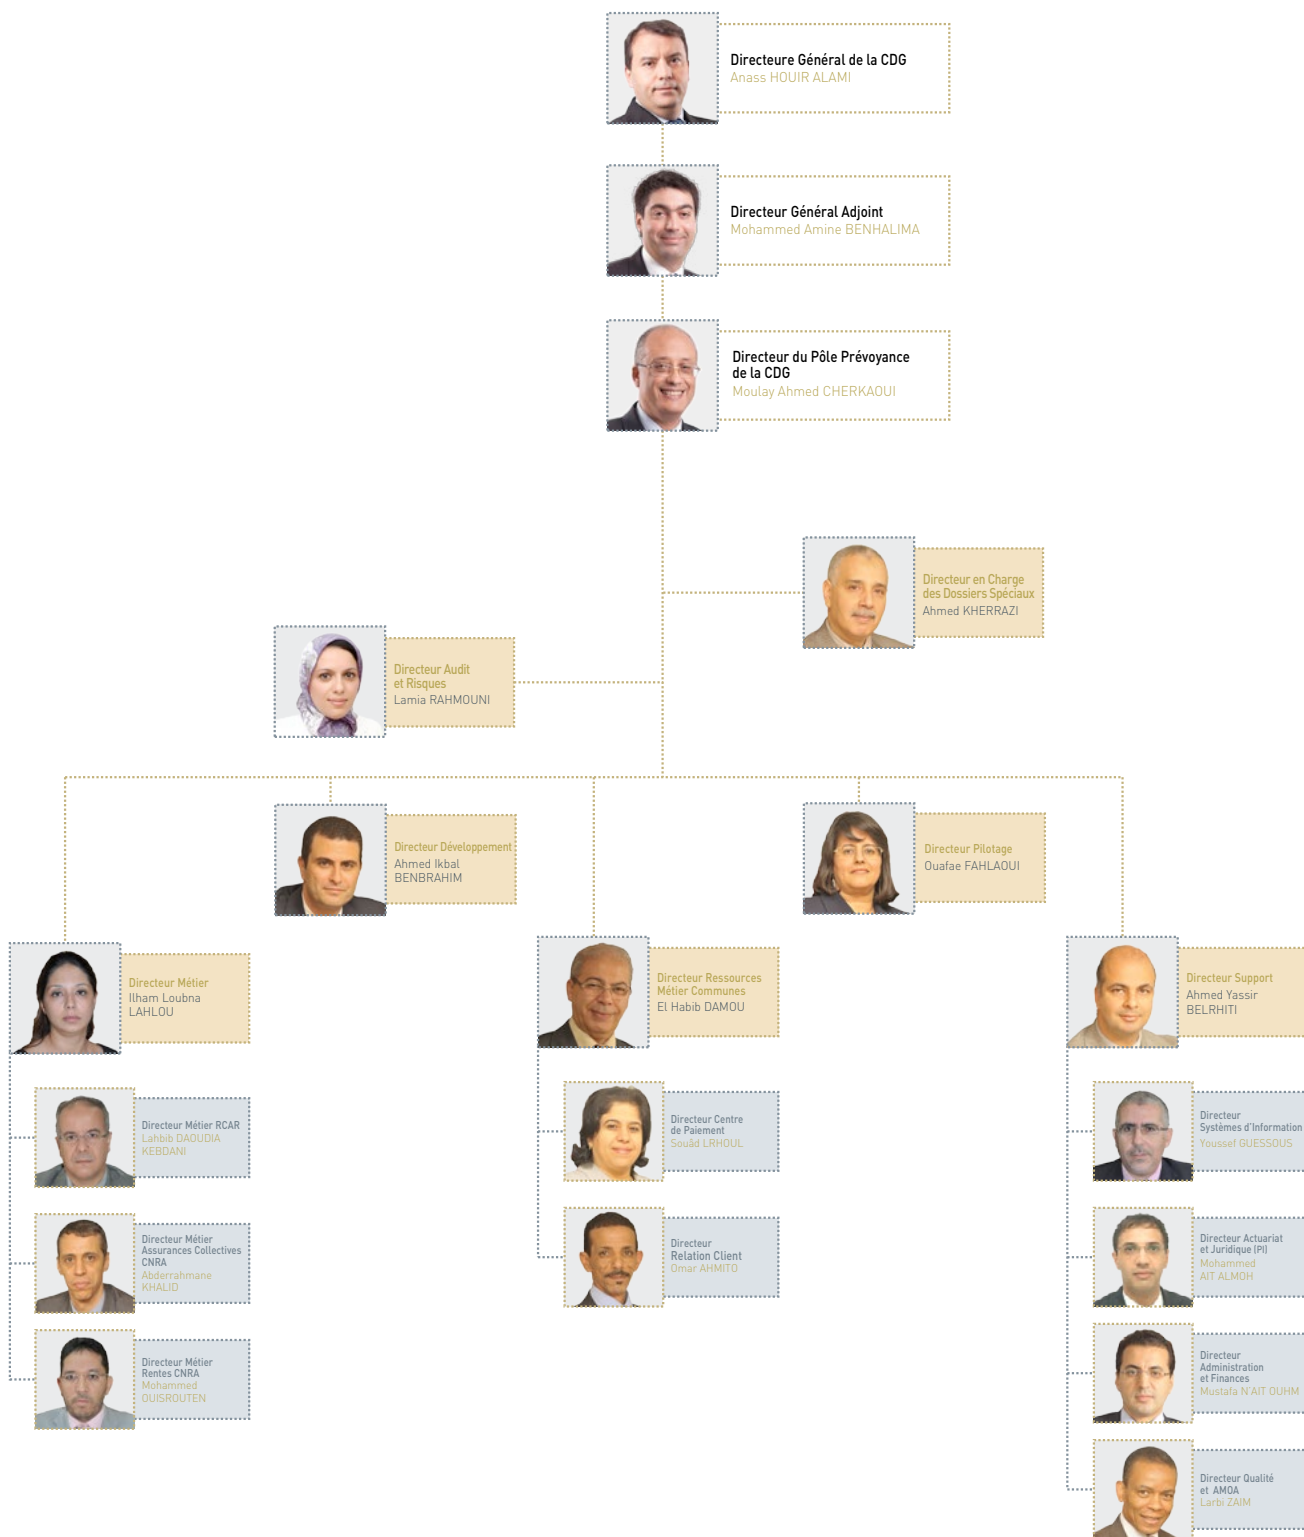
Directeure Général de la CDG
Anass HOUIR ALAMI

Directeur Général Adjoint
Mohammed Amine BENHALIMA

Directeur du Pôle Prévoyance de la CDG
Moulay Ahmed CHERKAOUI

Directeur en Charge des Dossiers Spéciaux
Ahmed KHERRAZI

Directeur Audit et Risques
Lamia RAHMOUNI

Directeur Développement
Ahmed Ikbal BENBRAHIM

Directeur Pilotage
Ouafae FAHLAOUI

Directeur Métier
Ilham Loubna LAHLOU

Directeur Ressources Métier Communes
El Habib DAMOU

Directeur Support
Ahmed Yassir BELRHITI

Directeur Métier RCAR
Lahbib DAOUDIA KEBDANI

Directeur Métier Assurances Collectives CNRA
Abderrahmane KHALID

Directeur Métier Rentes CNRA
Mohammed OUISROUTEN

Directeur Centre de Paiement
Souâd LRHOUL

Directeur Relation Client
Omar AHMITO

Directeur Systèmes d'Information
Youssef GUESSOUS

Directeur Actuariat et Juridique (PI)
Mohammed AIT ALMOH

Directeur Administration et Finances
Mustafa N'AIT OUHM

Directeur Qualité et AMOA
Larbi ZAIM